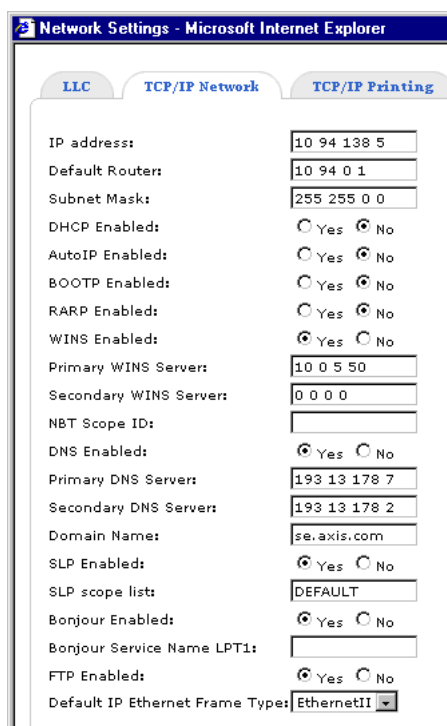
Network Settings - Microsoft Internet Explorer

LLC | TCP/IP Network | TCP/IP Printing

| | |
|---|---|
| IP address: | 10 94 138 5 |
| Default Router: | 10 94 0 1 |
| Subnet Mask: | 255 255 0 0 |
| DHCP Enabled: | Yes No |
| AutoIP Enabled: | Yes No |
| BOOTP Enabled: | Yes No |
| RARP Enabled: | Yes No |
| WINS Enabled: | Yes No |
| Primary WINS Server: | 10 0 5 50 |
| Secondary WINS Server: | 0 0 0 0 |
| NBT Scope ID: | |
| DNS Enabled: | Yes No |
| Primary DNS Server: | 193 13 178 7 |
| Secondary DNS Server: | 193 13 178 2 |
| Domain Name: | se.axis.com |
| SLP Enabled: | Yes No |
| SLP scope list: | DEFAULT |
| Bonjour Enabled: | Yes No |
| Bonjour Service Name LPT1: | |
| FTP Enabled: | Yes No |
| Default IP Ethernet Frame Type: | EthernetII |